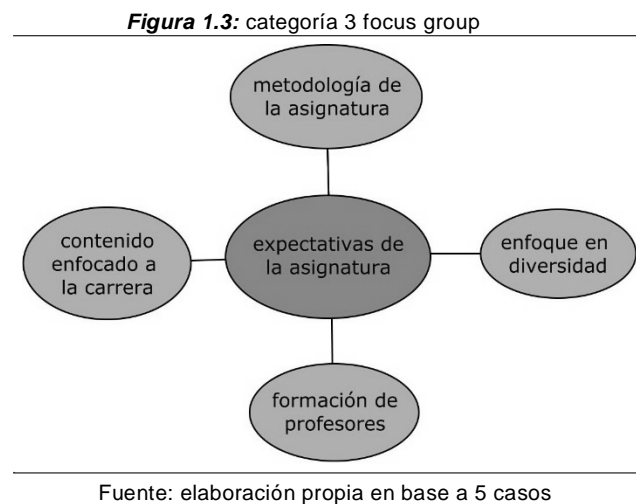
**Figura 1.3:** categoría 3 focus group

metodología de la asignatura

contenido enfocado a la carrera

expectativas de la asignatura

enfoque en diversidad

formación de profesores

Fuente: elaboración propia en base a 5 casos